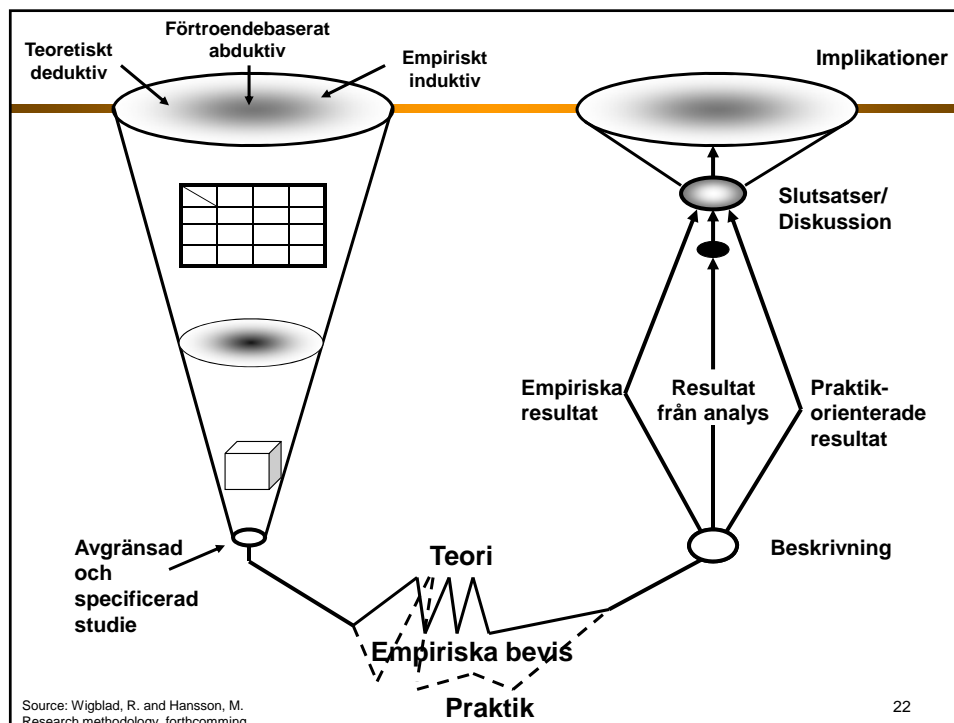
Teoretiskt deduktiv

Förtroendebaserat abduktiv

Empiriskt induktiv

Implikationer

Slutsatser/ Diskussion

Empiriska resultat

Resultat från analys

Praktikorienterade resultat

Avgränsad och specificerad studie

Teori

Beskrivning

Empiriska bevis

Praktik

Source: Wigblad, R. and Hansson, M. Research methodology, forthcomming

22